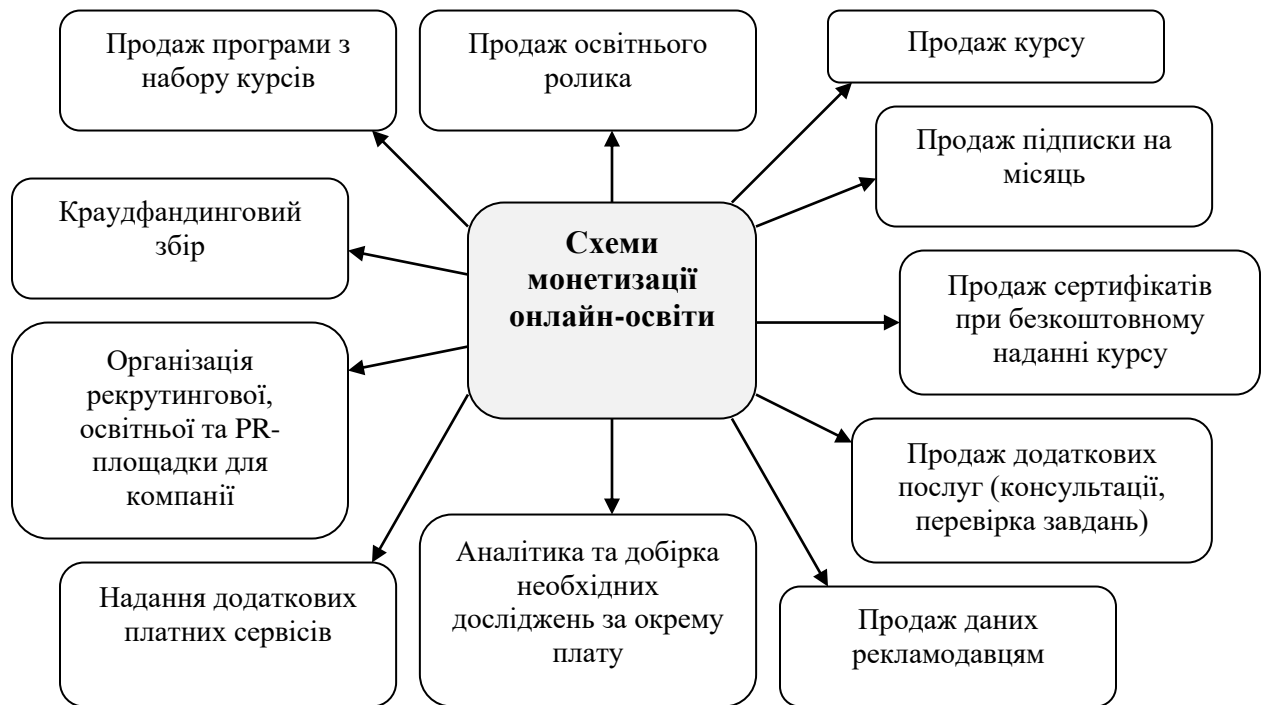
Схеми монетизації онлайн-освіти

Продаж програми з набору курсів

Продаж освітнього ролика

Продаж курсу

Продаж підписки на місяць

Краудфандинговий збір

Продаж сертифікатів при безкоштовному наданні курсу

Організація рекрутингової, освітньої та PR-площадки для компанії

Продаж додаткових послуг (консультації, перевірка завдань)

Надання додаткових платних сервісів

Аналітика та добірка необхідних досліджень за окрему плату

Продаж даних рекламодавцям